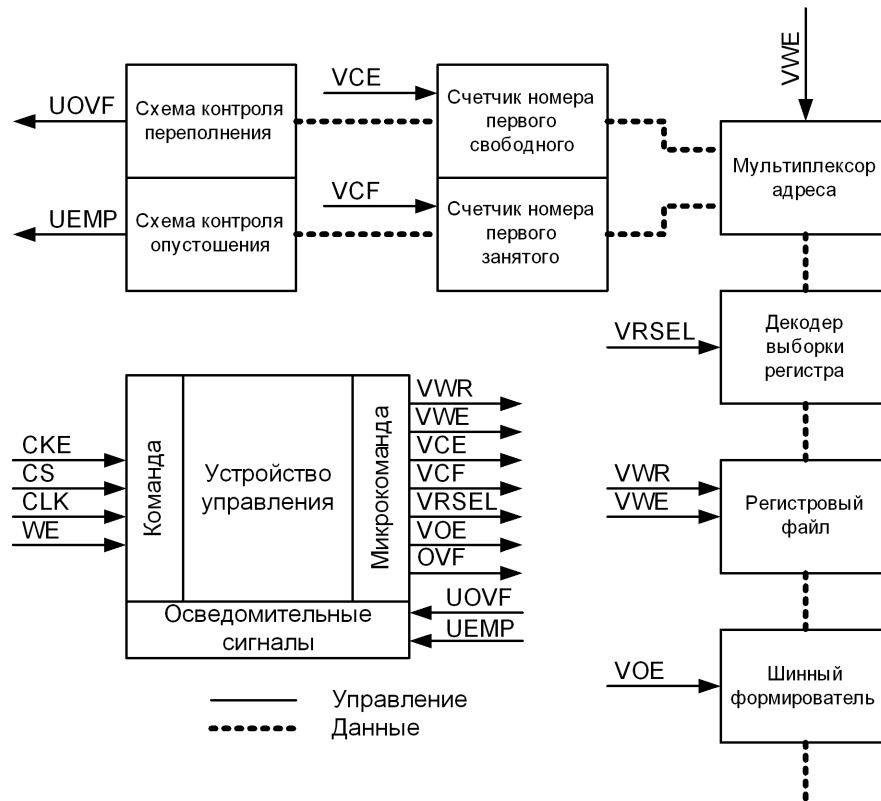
VWE

UOVF

Схема контроля переполнения

VCE

Счетчик номера первого свободного

Мультиплексор адреса

UEMP

Схема контроля опустошения

VCF

Счетчик номера первого занятого

VRSEL

Декодер выборки регистра

CKE
CS
CLK
WE

Команда

Устройство управления

Микрокоманда

VWR
VWE
VCE
VCF
VRSEL
VOE
OVF

Осведомительные сигналы

UOVF
UEMP

VWR
VWE

Регистровый файл

VOE

Шинный формирователь

Управление
Данные